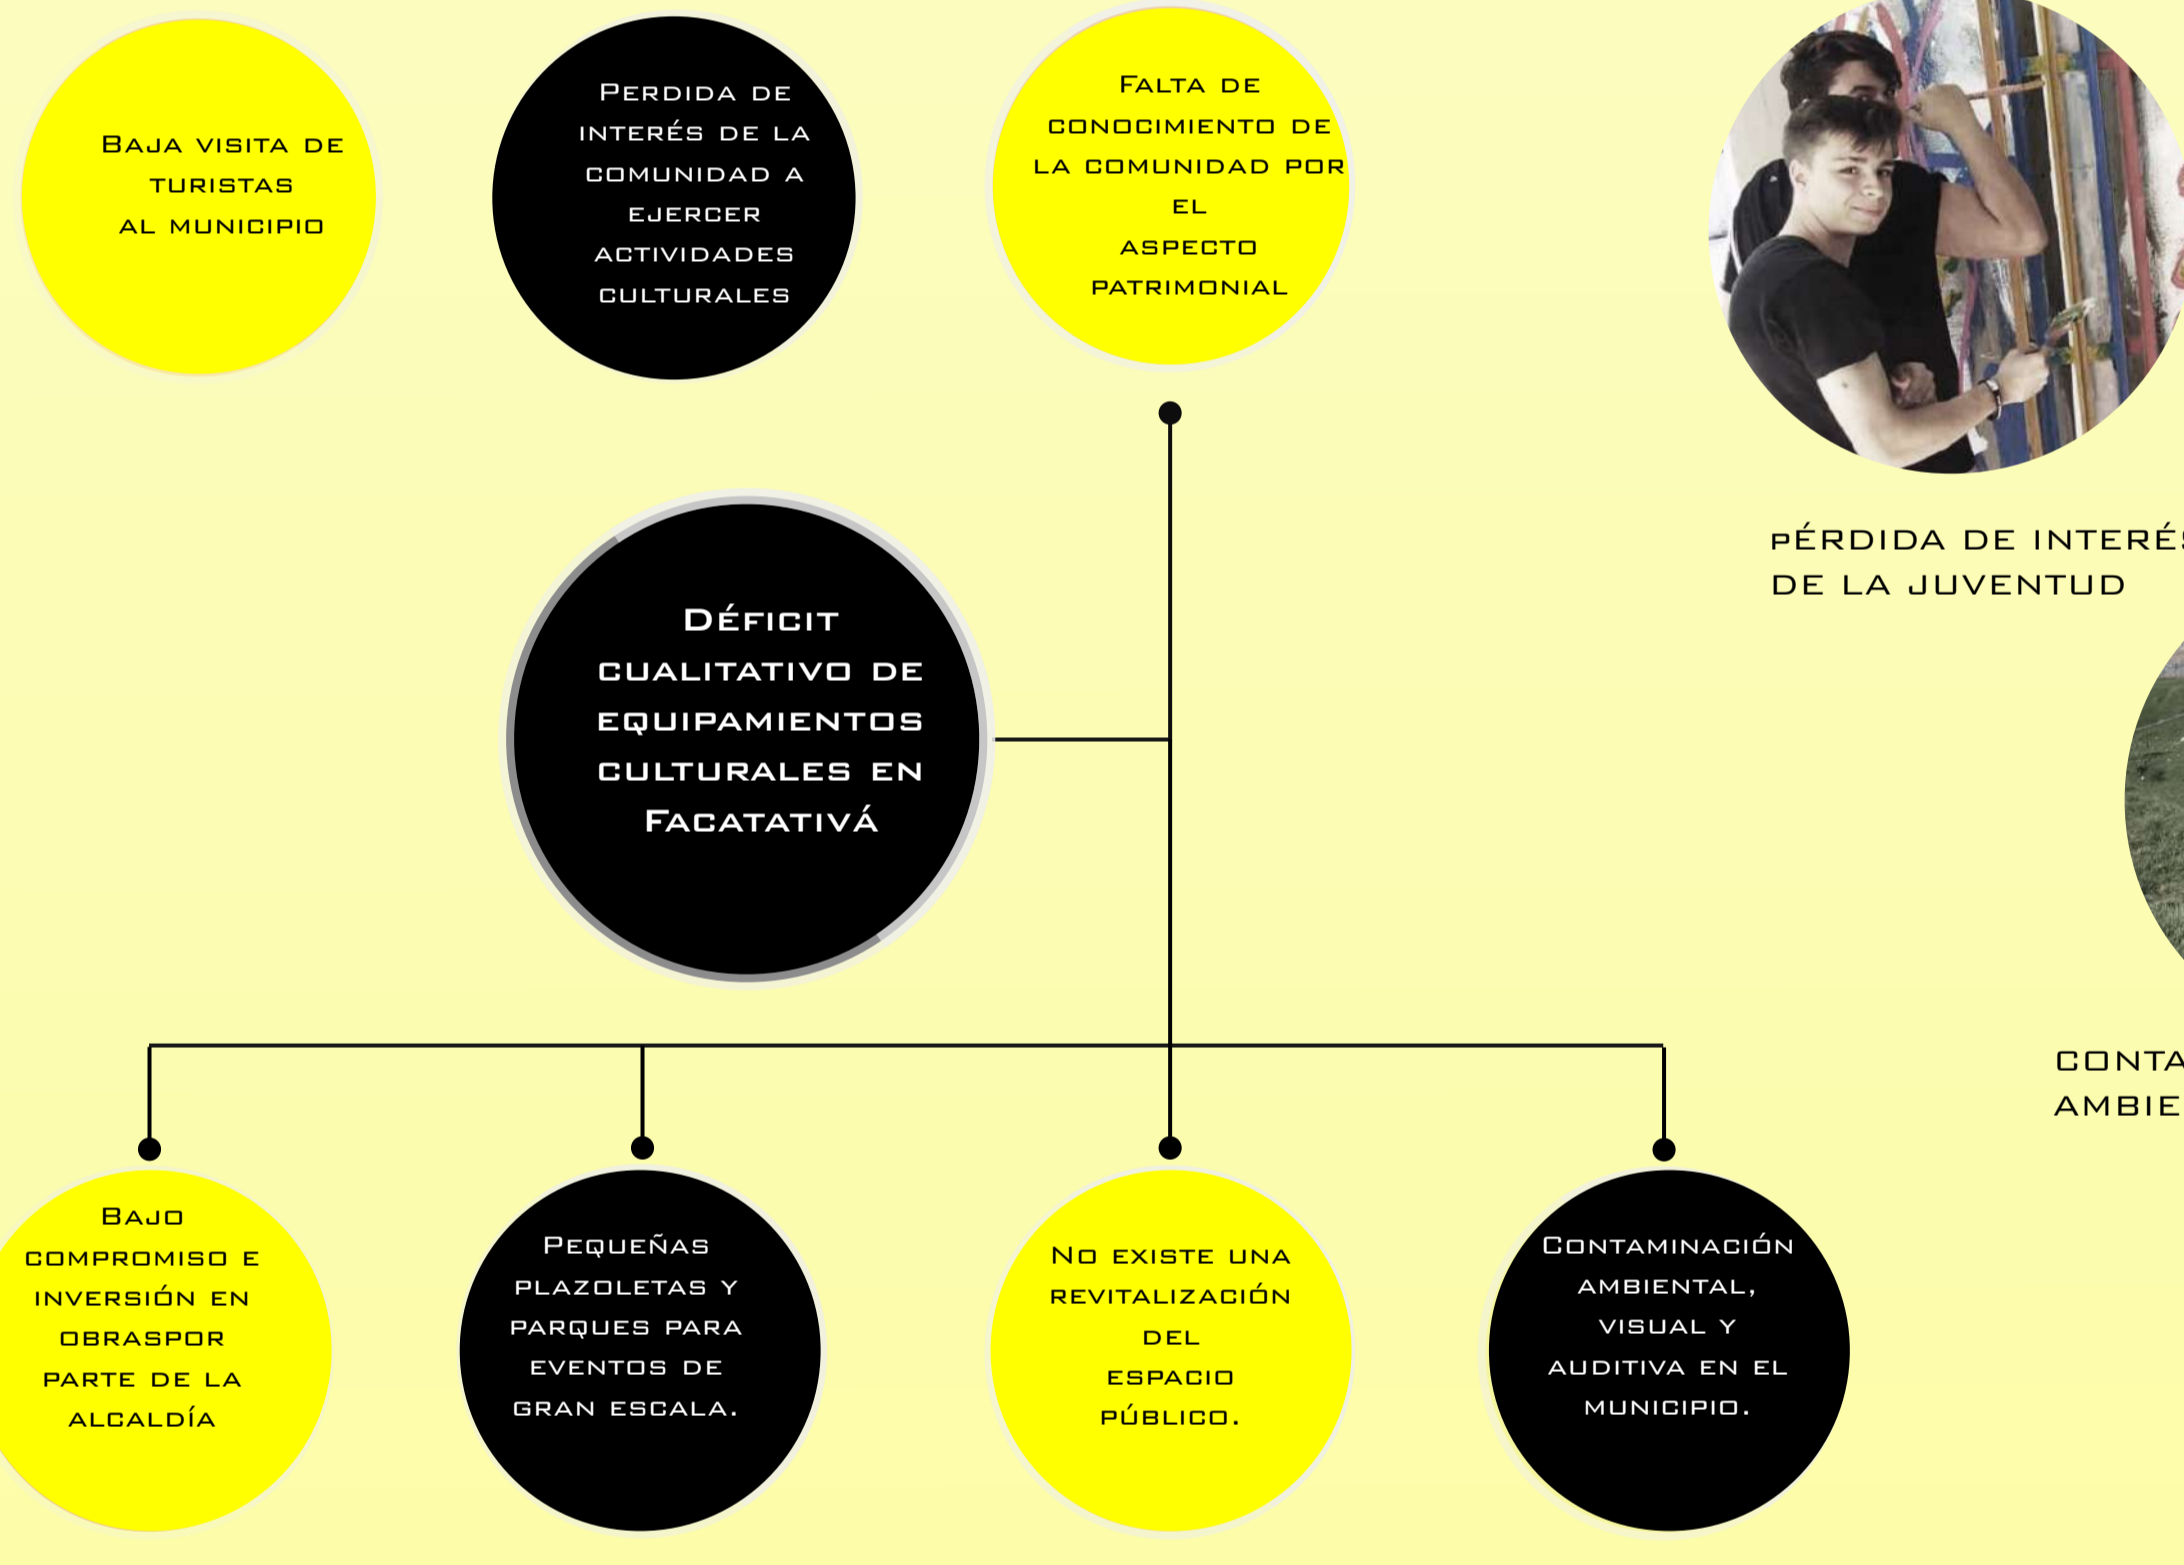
Baja visita de turistas al municipio

Perdida de interés de la comunidad a ejercer actividades culturales

Falta de conocimiento de la comunidad por el aspecto patrimonial

pérdida de interé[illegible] de la juventud

Déficit cualitativo de equipamientos culturales en Facatativá

Conta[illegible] ambie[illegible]

Bajo compromiso e inversión en obraspor parte de la alcaldía

Pequeñas plazoletas y parques para eventos de gran escala.

No existe una revitalización del espacio público.

Contaminación ambiental, visual y auditiva en el municipio.